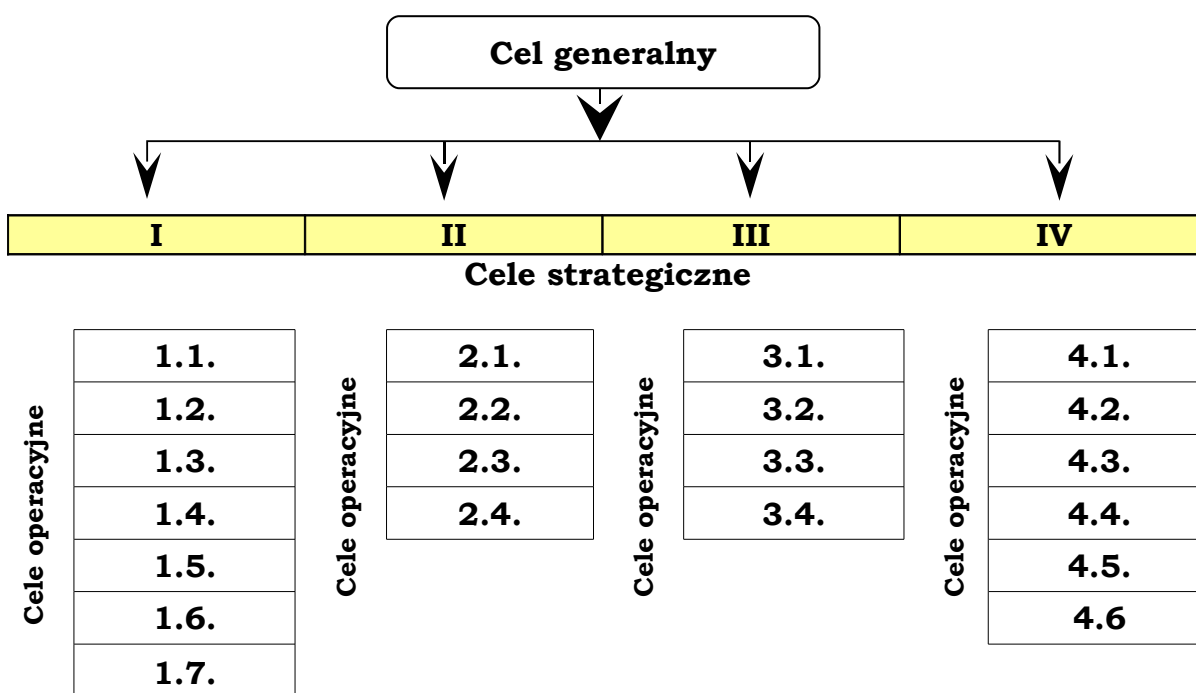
Cel generalny

| I | II | III | IV |
|---|---|---|---|

Cele strategiczne

Cele operacyjne

1.1.
1.2.
1.3.
1.4.
1.5.
1.6.
1.7.

Cele operacyjne

2.1.
2.2.
2.3.
2.4.

Cele operacyjne

3.1.
3.2.
3.3.
3.4.

Cele operacyjne

4.1.
4.2.
4.3.
4.4.
4.5.
4.6